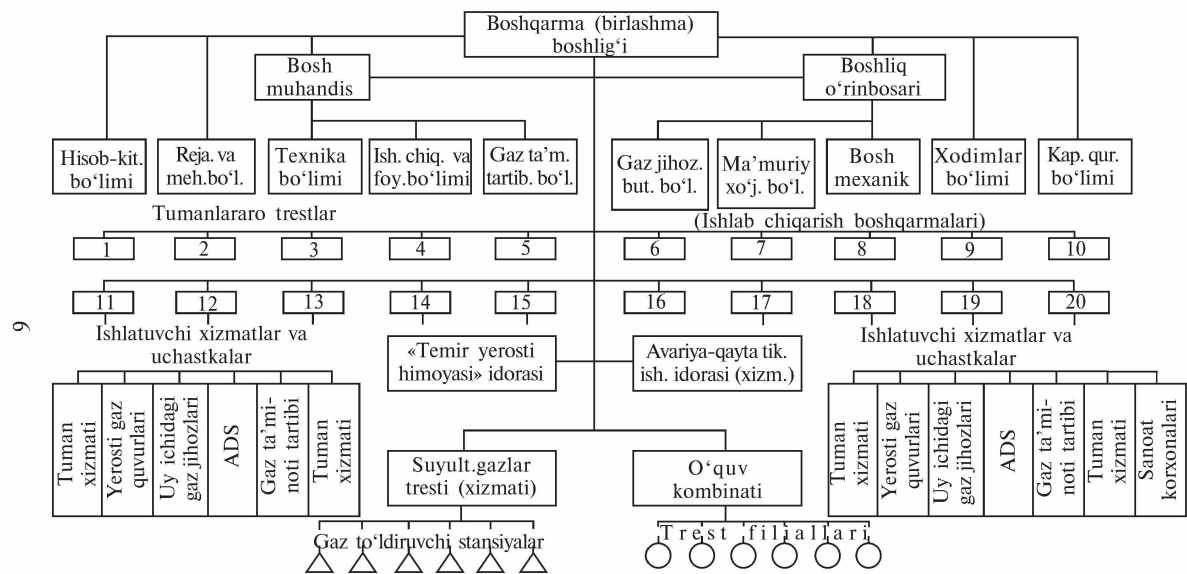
Boshqarma (birlashma) boshlig‘i

Bosh muhandis

Boshliq o‘rinbosari

Hisob-kit. bo‘limi

Reja. va meh.bo‘l.

Texnika bo‘limi

Ish. chiq. va foy.bo‘limi

Gaz ta’m. tartib. bo‘l.

Gaz jihoz. but. bo‘l.

Ma’muriy xo‘j. bo‘l.

Bosh mexanik

Xodimlar bo‘limi

Kap. qur. bo‘limi

Tumanlararo trestlar

(Ishlab chiqarish boshqarmalari)

1 2 3 4 5 6 7 8 9 10

11 12 13 14 15 16 17 18 19 20

9

Ishlatuvchi xizmatlar va uchastkalar

Tuman xizmati

Yerosti gaz quvurlari

Uy ichidagi gaz jihozlari

ADS

Gaz ta’mi-noti tartibi

Tuman xizmati

«Temir yerosti himoyasi» idorasi

Avariya-qayta tik. ish. idorasi (xizm.)

Ishlatuvchi xizmatlar va uchastkalar

Tuman xizmati

Yerosti gaz quvurlari

Uy ichidagi gaz jihozlari

ADS

Gaz ta’mi-noti tartibi

Tuman xizmati

Sanoat korxonalari

Suyult.gazlar tresti (xizmati)

O‘quv kombinati

Gaz to‘ldiruvchi stansiyalar

Trest filiallari